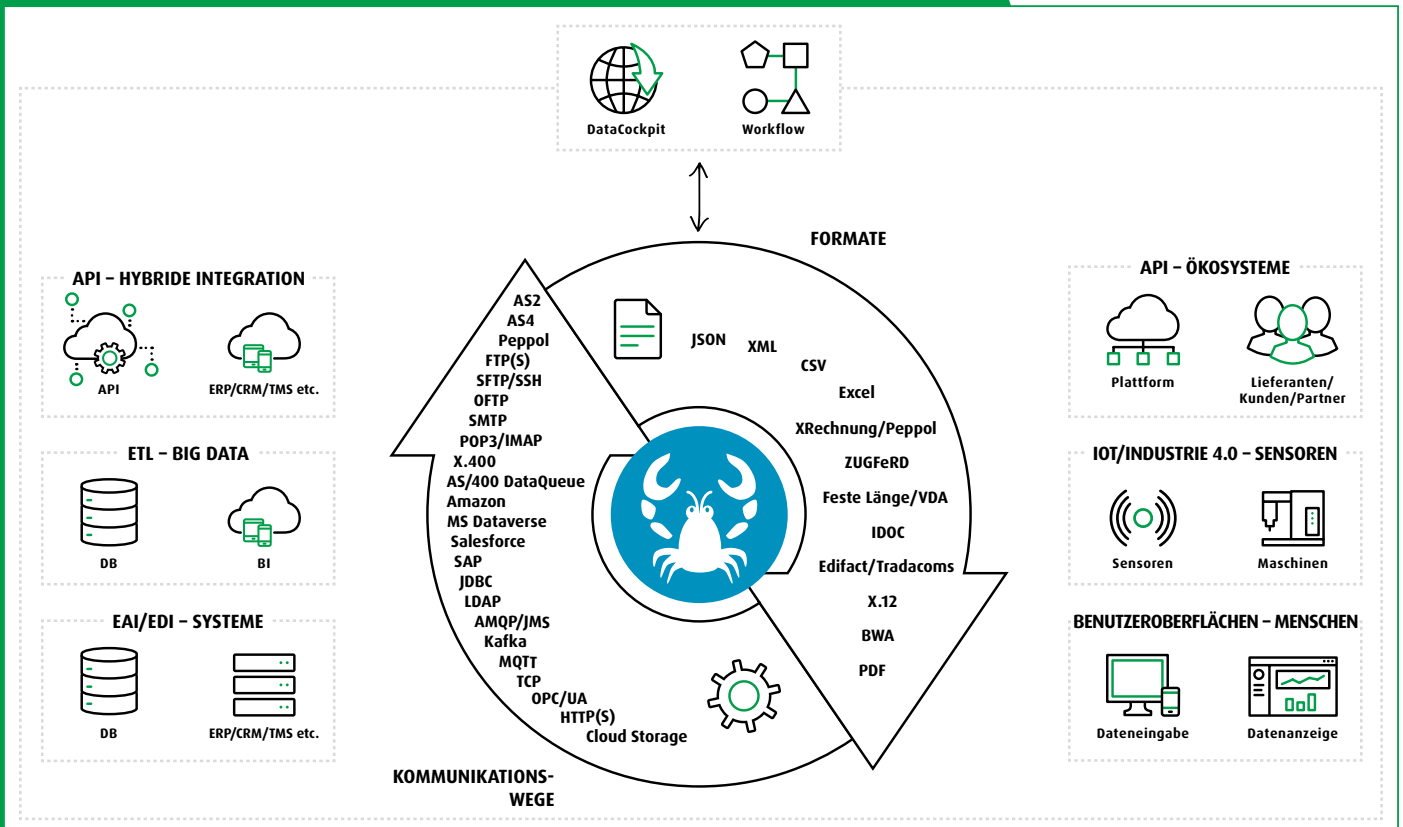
DataCockpit
Workflow

FORMATE

API – HYBRIDE INTEGRATION
API
ERP/CRM/TMS etc.

ETL – BIG DATA
DB
BI

EAI/EDI – SYSTEME
DB
ERP/CRM/TMS etc.

AS2
AS4
Peppol
FTP(S)
SFTP/SSH
OFTP
SMTP
POP3/IMAP
X.400
AS/400 DataQueue
Amazon
MS Dataverse
Salesforce
SAP
JDBC
LDAP
AMQP/JMS
Kafka
MQTT
TCP
OPC/UA
HTTP(S)
Cloud Storage

JSON
XML
CSV
Excel
XRechnung/Peppol
ZUGFeRD
Feste Länge/VDA
IDOC
Edifact/Tradacoms
X.12
BWA
PDF

KOMMUNIKATIONSWEGE

API – ÖKOSYSTEME
Plattform
Lieferanten/ Kunden/Partner

IOT/INDUSTRIE 4.0 – SENSOREN
Sensoren
Maschinen

BENUTZEROBERFLÄCHEN – MENSCHEN
Dateneingabe
Datenanzeige